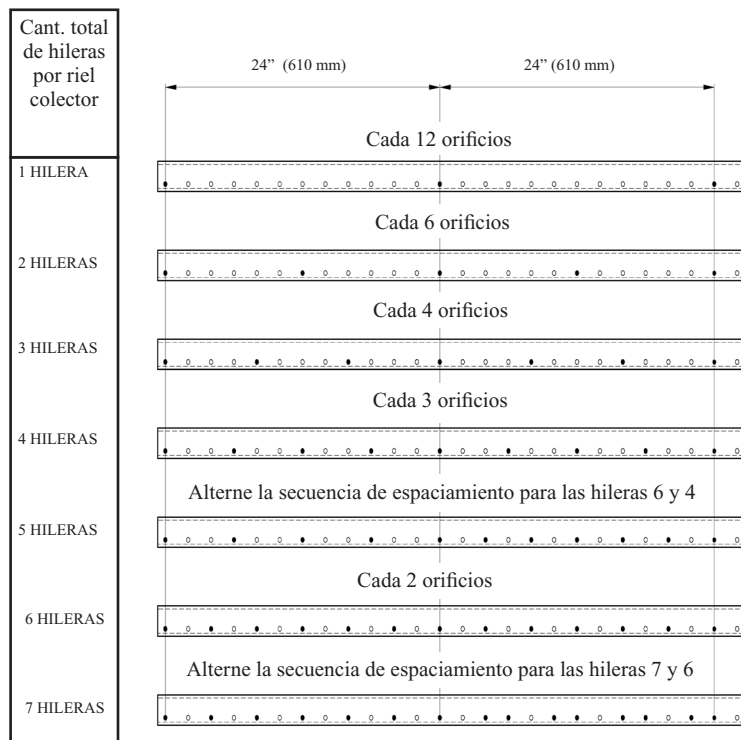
Cant. total de hileras por riel colector

24" (610 mm)

24" (610 mm)

Cada 12 orificios

1 HILERA

Cada 6 orificios

2 HILERAS

Cada 4 orificios

3 HILERAS

Cada 3 orificios

4 HILERAS

Alterne la secuencia de espaciamiento para las hileras 6 y 4

5 HILERAS

Cada 2 orificios

6 HILERAS

Alterne la secuencia de espaciamiento para las hileras 7 y 6

7 HILERAS